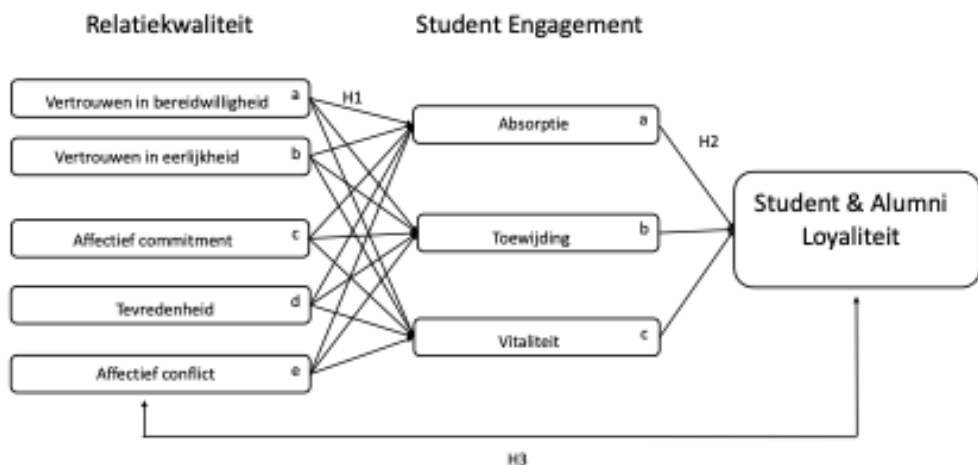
Relatiekwaliteit

Student Engagement

Vertrouwen in bereidwilligheid a

Vertrouwen in eerlijkheid b

Affectief commitment c

Tevredenheid d

Affectief conflict e

H1

Absorptie a

Toewijding b

Vitaliteit c

H2

Student & Alumni Loyaliteit

H3